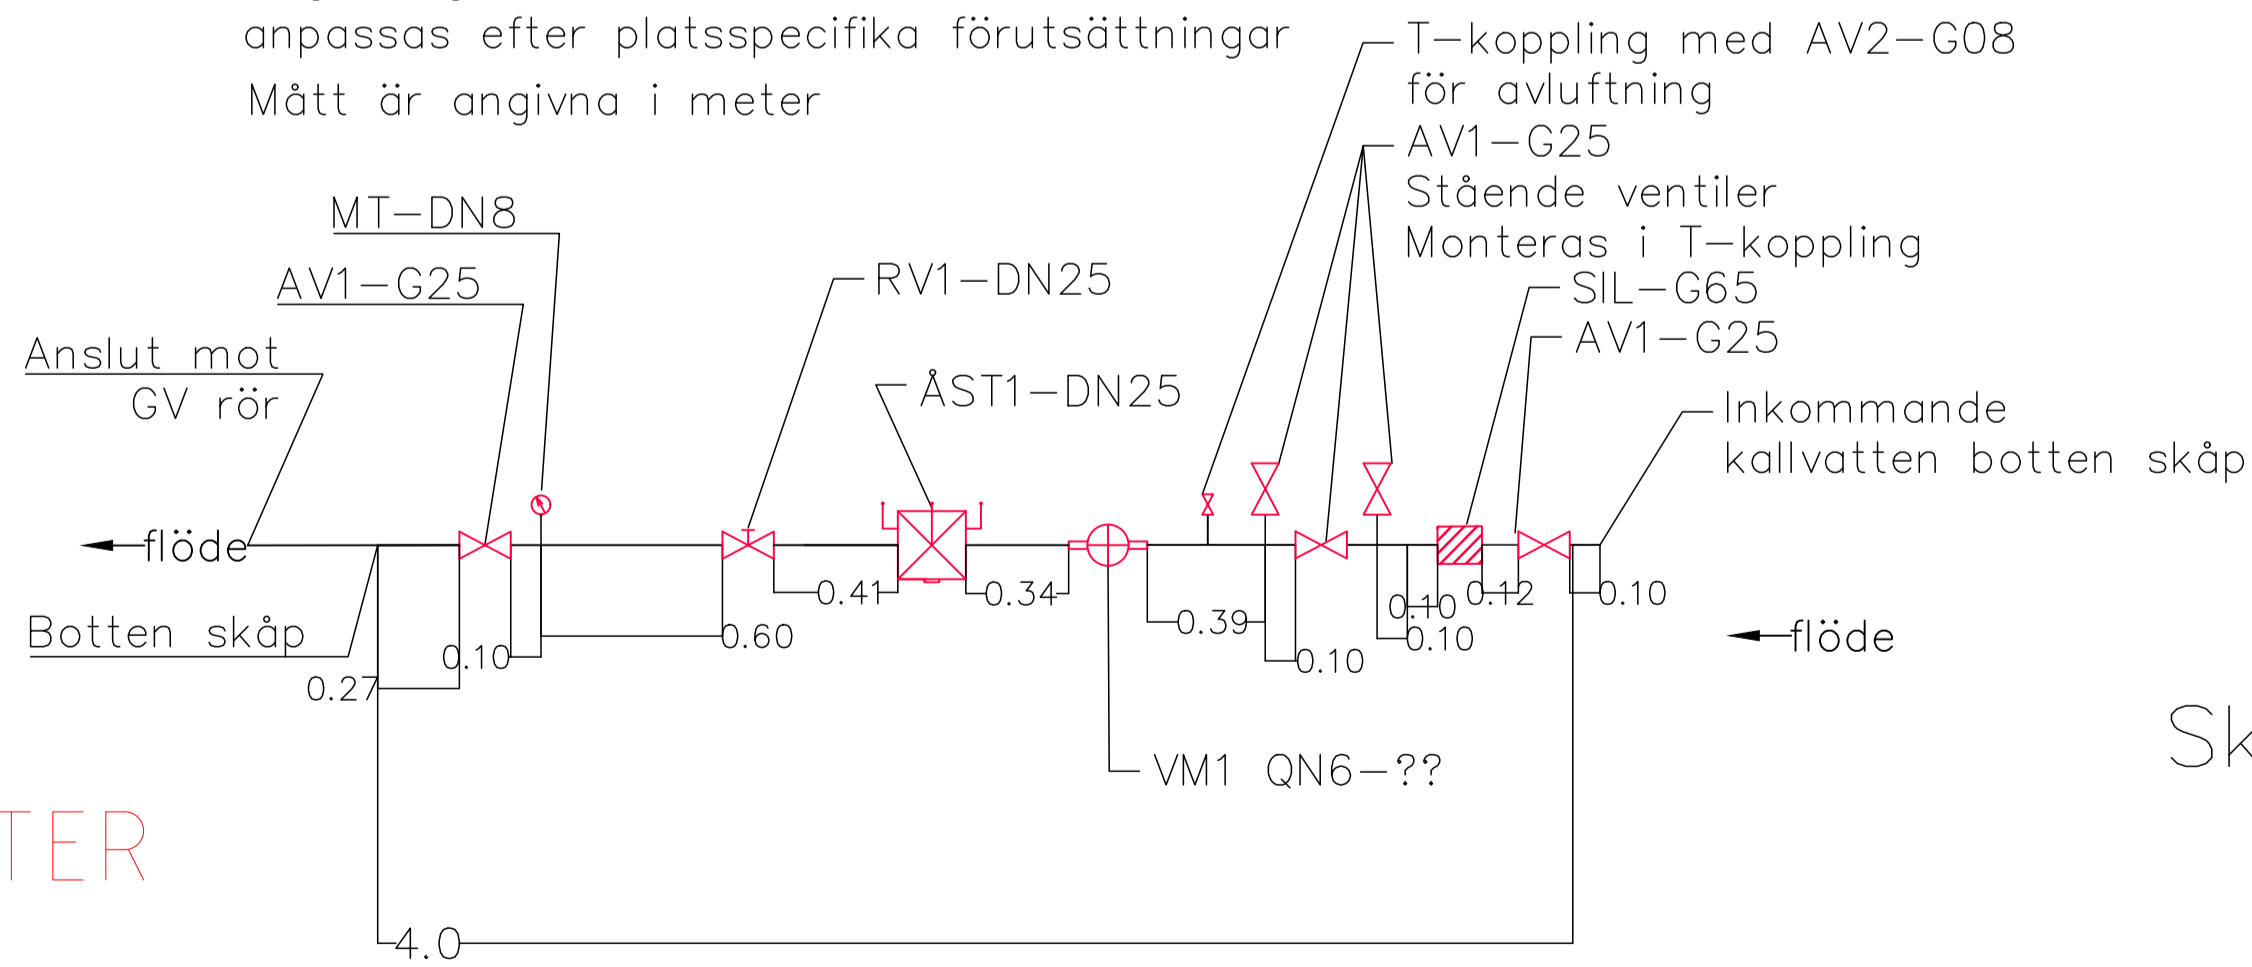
anpassas efter platsspecifika förutsättningar
Mått är angivna i meter

T-koppling med AV2-G08
för avluftning
AV1-G25
Stående ventiler
Monteras i T-koppling
SIL-G65
AV1-G25
Inkommande
kallvatten botten skåp

MT-DN8
AV1-G25
Anslut mot
GV rör
RV1-DN25
ÅST1-DN25

flöde
Botten skåp
0.27
0.10
0.60
0.41
0.34
0.39
0.10
0.10
0.10
0.12
0.10
flöde
VM1 QN6-??
Sk
TER
4.0